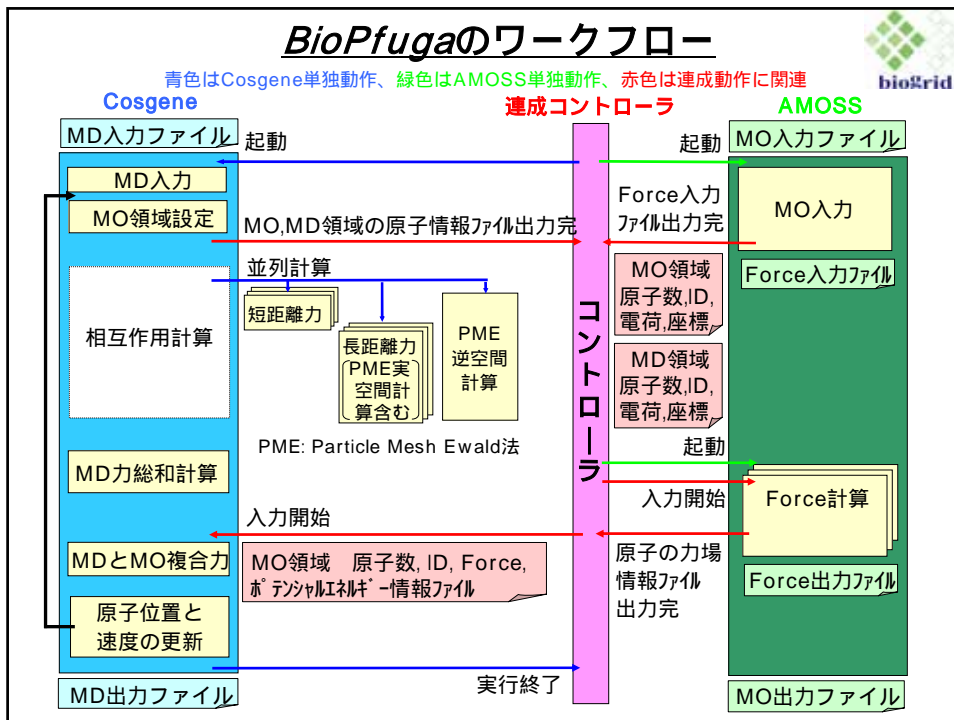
BioPfugaのワークフロー

biogrid

青色はCosgene単独動作、緑色はAMOSS単独動作、赤色は連成動作に関連

Cosgene

連成コントローラ

AMOSS

MD入力ファイル

起動

起動

MO入力ファイル

MD入力

MO領域設定

MO,MD領域の原子情報ﾌｧｲﾙ出力完

Force入力ﾌｧｲﾙ出力完

MO入力

並列計算

Force入力ﾌｧｲﾙ

短距離力

相互作用計算

長距離力 PME実空間計算含む

PME逆空間計算

コントローラ

MO領域 原子数,ID, 電荷,座標

MD領域 原子数,ID, 電荷,座標

PME: Particle Mesh Ewald法

MD力総和計算

起動

入力開始

Force計算

入力開始

MDとMO複合力

MO領域 原子数, ID, Force, ﾎﾟﾃﾝｼｬﾙｴﾈﾙｷﾞｰ情報ﾌｧｲﾙ

原子の力場情報ﾌｧｲﾙ出力完

Force出力ﾌｧｲﾙ

原子位置と速度の更新

実行終了

MD出力ファイル

MO出力ファイル